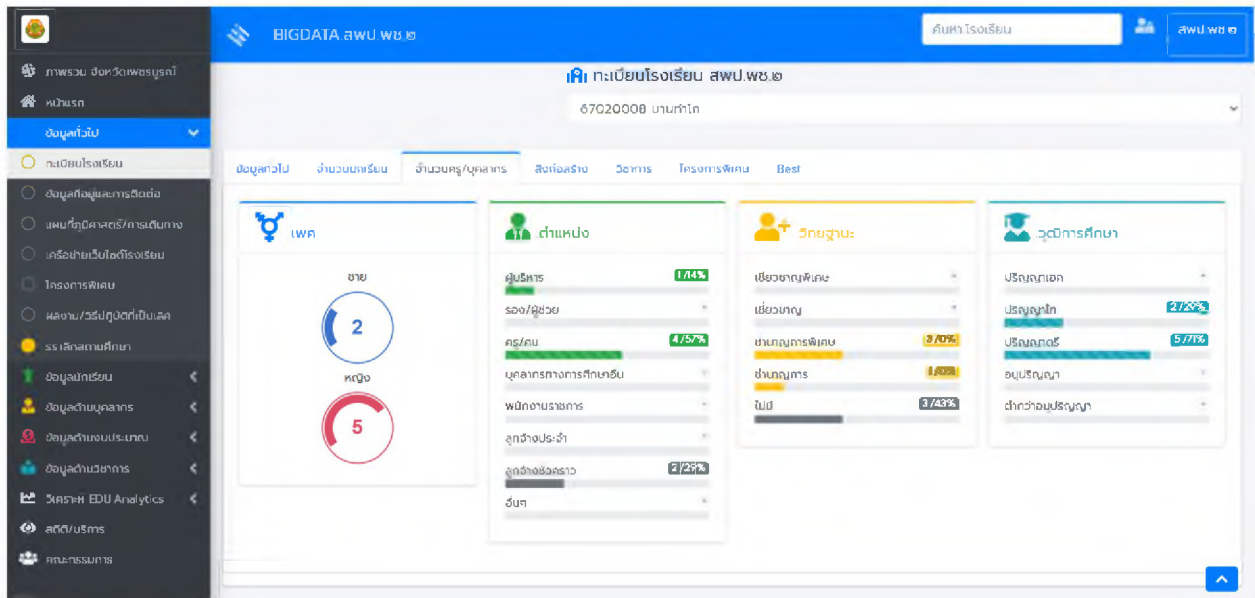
BIGDATA สพป.พช.๒

ค้นหาโรงเรียน

สพป.พช ๒

ภาพรวม จังหวัดเพชรบูรณ์
หน้าแรก
ข้อมูลทั่วไป
ทะเบียนโรงเรียน
ข้อมูลที่อยู่และการติดต่อ
แผนที่ภูมิศาสตร์/การเดินทาง
เครือข่ายเว็บไซต์โรงเรียน
โครงการพิเศษ
ผลงาน/วิธีปฏิบัติที่เป็นเลิศ
ธรรมาภิบาลสถานศึกษา
ข้อมูลนักเรียน
ข้อมูลด้านบุคลากร
ข้อมูลด้านงบประมาณ
ข้อมูลด้านวิชาการ
วิเคราะห์ EDU Analytics
สถิติ/บริการ
คณะกรรมการ

ทะเบียนโรงเรียน สพป.พช.๒

67020008 บ้านท่าโก

ข้อมูลทั่วไป | จำนวนนักเรียน | จำนวนครู/บุคลากร | สิ่งก่อสร้าง | วิชาการ | โครงการพิเศษ | Best

เพศ
ชาย
2
หญิง
5

ตำแหน่ง
ผู้บริหาร 1/14%
รอง/ผู้ช่วย -
ครู/คศ 4/57%
บุคลากรทางการศึกษาอื่น -
พนักงานราชการ -
ลูกจ้างประจำ -
ลูกจ้างชั่วคราว 2/29%
อื่นๆ -

วิทยฐานะ
เชี่ยวชาญพิเศษ -
เชี่ยวชาญ -
ชำนาญการพิเศษ 3/0%
ชำนาญการ 1/0%
ไม่มี 3/43%

วุฒิการศึกษา
ปริญญาเอก -
ปริญญาโท 2/29%
ปริญญาตรี 5/71%
อนุปริญญา -
ต่ำกว่าอนุปริญญา -